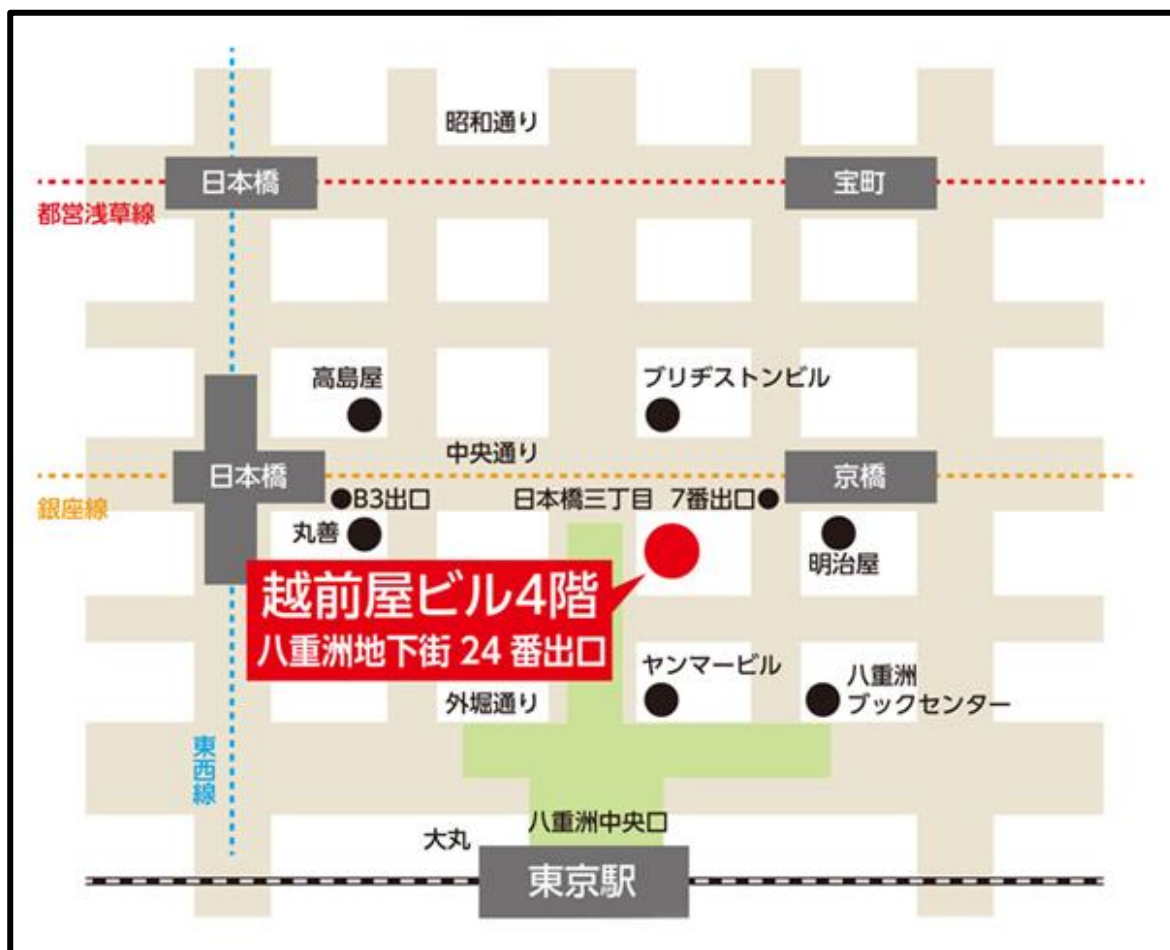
昭和通り

日本橋

宝町

都営浅草線

高島屋

ブリヂストンビル

中央通り

日本橋

京橋

銀座線

B3出口

日本橋三丁目 7番出口

丸善

明治屋

越前屋ビル4階
八重洲地下街 24 番出口

ヤンマービル

八重洲
ブックセンター

外堀通り

東西線

八重洲中央口

大丸

東京駅